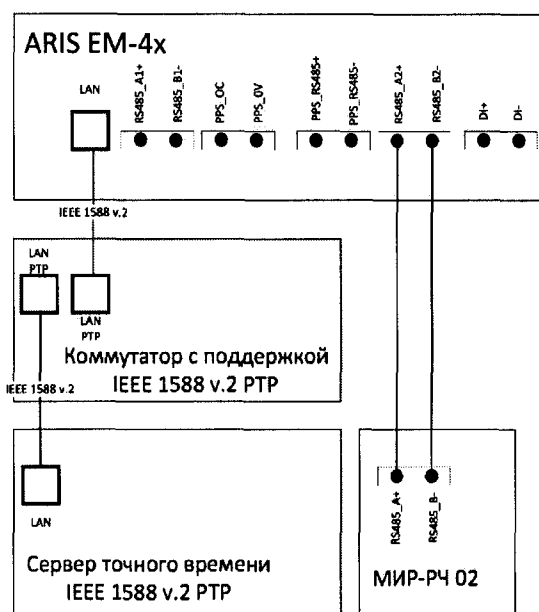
ARIS EM-4x

LAN

RS485_A1+

RS485_B1-

PPS_OC

PPS_0V

PPS_RS485+

PPS_RS485-

RS485_A2+

RS485_B2-

DI+

DI-

IEEE 1588 v.2

LAN PTP

LAN PTP

Коммутатор с поддержкой IEEE 1588 v.2 PTP

IEEE 1588 v.2

LAN

Сервер точного времени IEEE 1588 v.2 PTP

RS485_A+

RS485_B-

МИР-РЧ 02